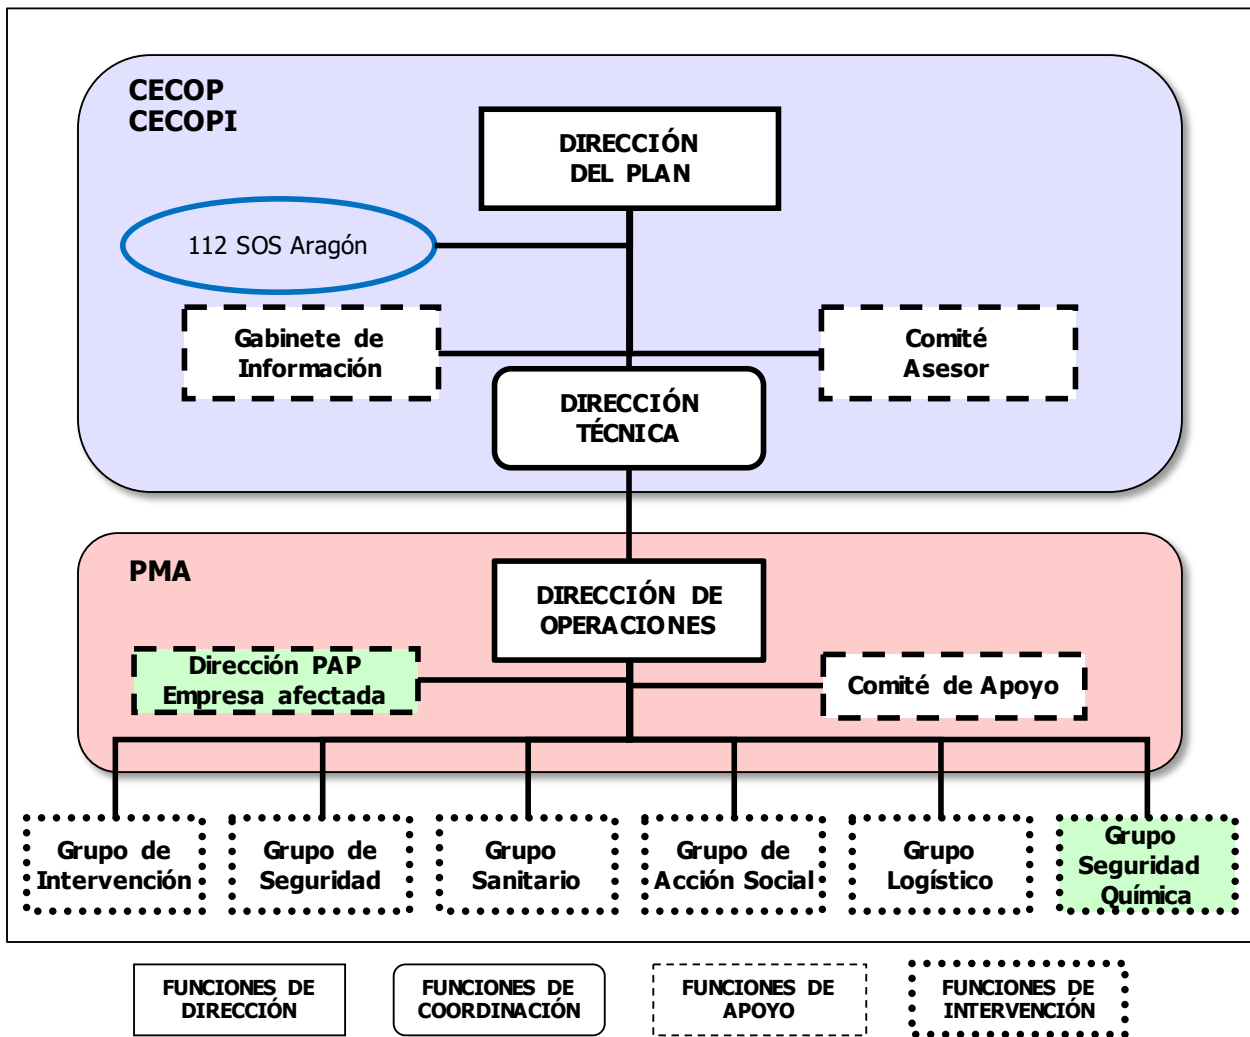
CECOP
CECOPI

DIRECCIÓN DEL PLAN

112 SOS Aragón

Gabinete de Información

Comité Asesor

DIRECCIÓN TÉCNICA

PMA

DIRECCIÓN DE OPERACIONES

Dirección PAP Empresa afectada

Comité de Apoyo

Grupo de Intervención

Grupo de Seguridad

Grupo Sanitario

Grupo de Acción Social

Grupo Logístico

Grupo Seguridad Química

FUNCIONES DE DIRECCIÓN

FUNCIONES DE COORDINACIÓN

FUNCIONES DE APOYO

FUNCIONES DE INTERVENCIÓN